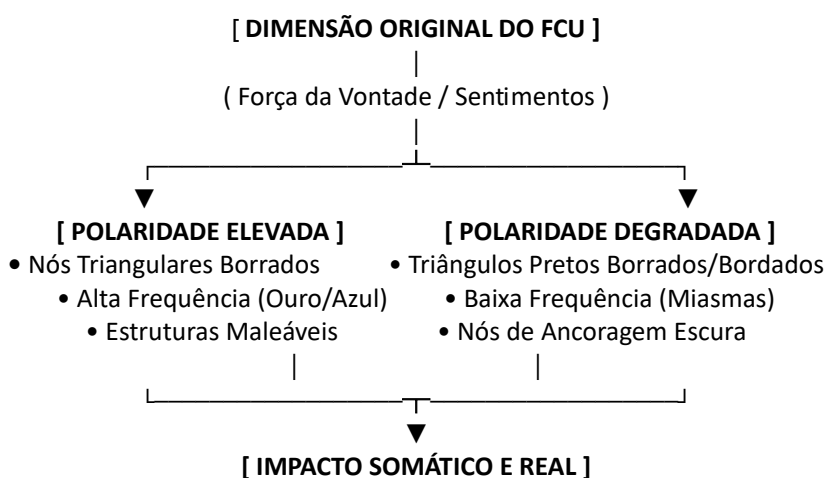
[ DIMENSÃO ORIGINAL DO FCU ]

( Força da Vontade / Sentimentos )

[ POLARIDADE ELEVADA ]
• Nós Triangulares Borrados
• Alta Frequência (Ouro/Azul)
• Estruturas Maleáveis

[ POLARIDADE DEGRADADA ]
• Triângulos Pretos Borrados/Bordados
• Baixa Frequência (Miasmas)
• Nós de Ancoragem Escura

[ IMPACTO SOMÁTICO E REAL ]